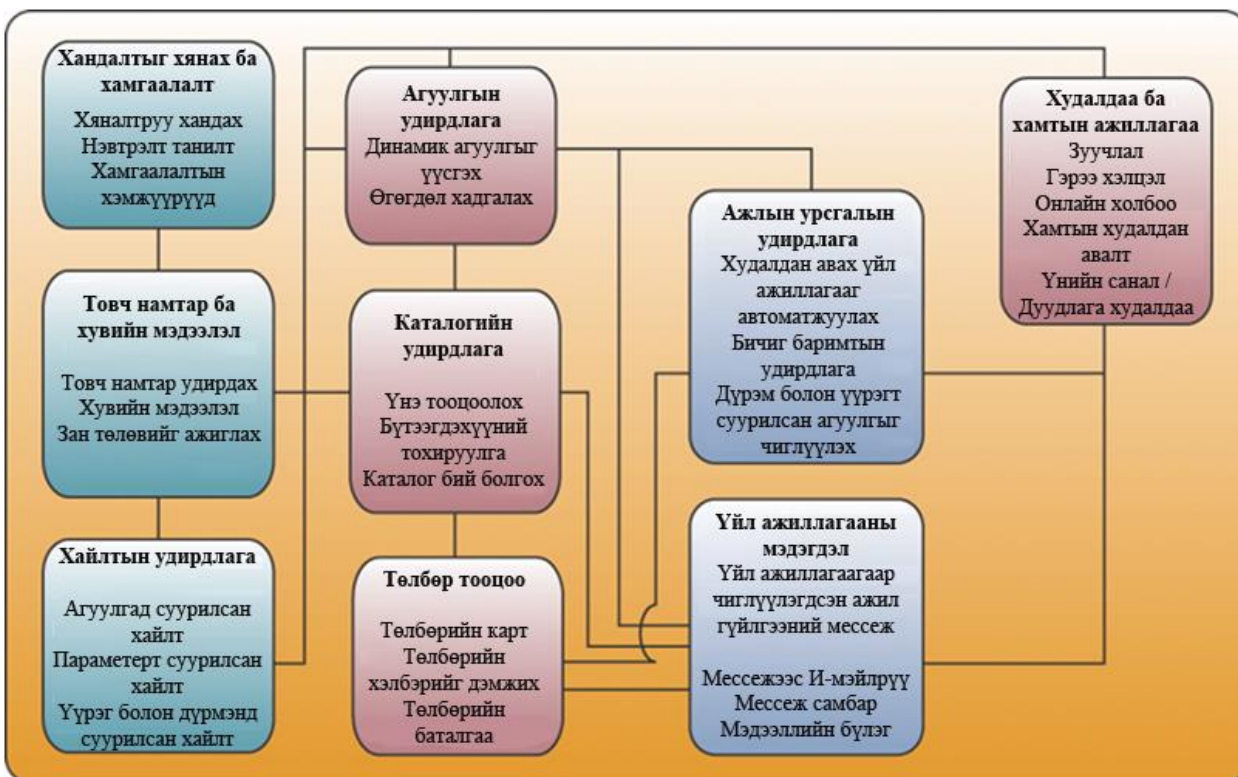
Хандалтыг хянах ба хамгаалалт
Хяналтруу хандах
Нэвтрэлт танилт
Хамгаалалтын хэмжүүрүүд

Товч намтар ба хувийн мэдээлэл
Товч намтар удирдах
Хувийн мэдээлэл
Зан төлөвийг ажиглах

Хайлтын удирдлага
Агуулгад суурилсан хайлт
Параметерт суурилсан хайлт
Үүрэг болон дүрмэнд суурилсан хайлт

Агуулгын удирдлага
Динамик агуулгыг үүсгэх
Өгөгдөл хадгалах

Каталогийн удирдлага
Үнэ тооцоолох
Бүтээгдэхүүний тохируулга
Каталог бий болгох

Төлбөр тооцоо
Төлбөрийн карт
Төлбөрийн хэлбэрийг дэмжих
Төлбөрийн баталгаа

Ажлын урсгалын удирдлага
Худалдан авах үйл ажиллагааг автоматжуулах
Бичиг баримтын удирдлага
Дүрэм болон үүрэгт суурилсан агуулгыг чиглүүлэх

Үйл ажиллагааны мэдэгдэл
Үйл ажиллагаагаар чиглүүлэгдсэн ажил гүйлгээний мессеж

Мессежээс И-мэйлрүү
Мессеж самбар
Мэдээллийн бүлэг

Худалдаа ба хамтын ажиллагаа
Зуучлал
Гэрээ хэлцэл
Онлайн холбоо
Хамтын худалдан авалт
Үнийн санал / Дуудлага худалдаа